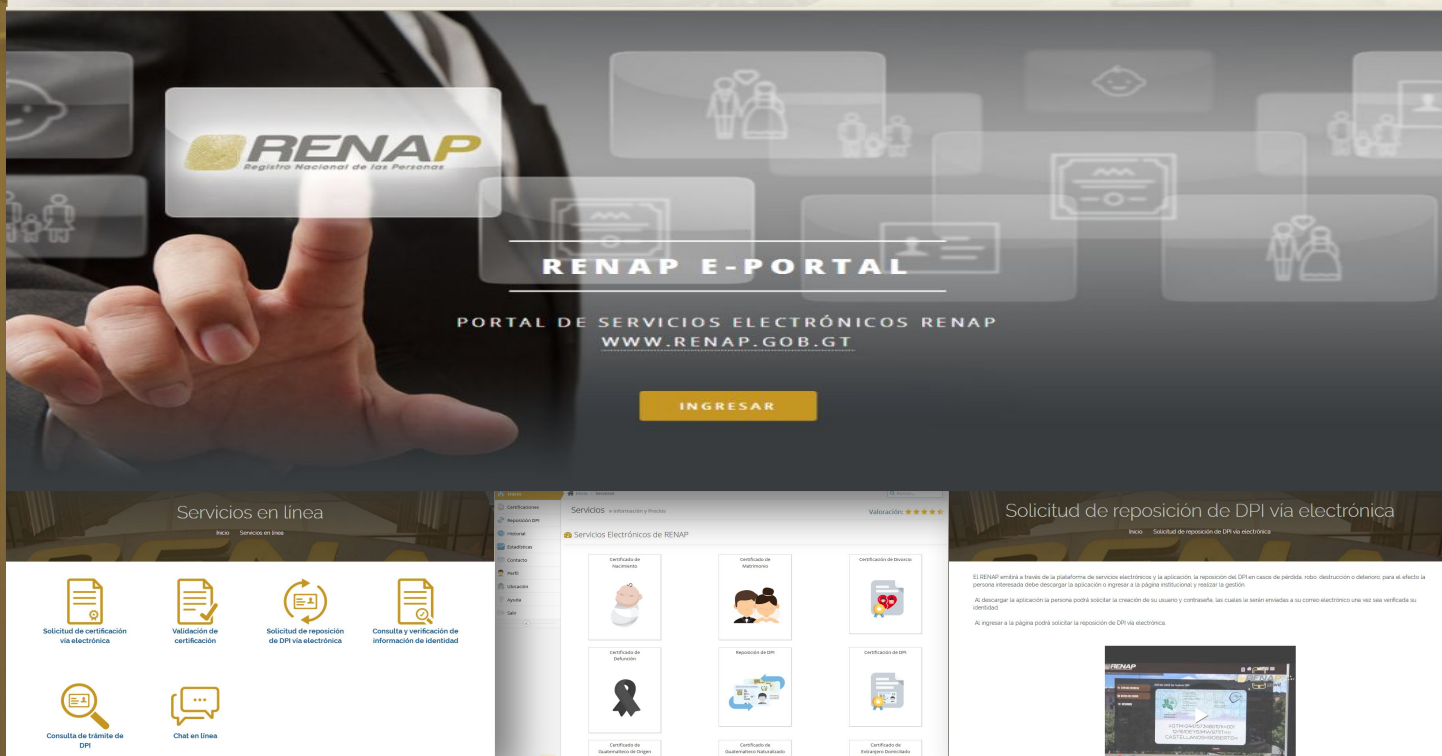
RENAP
Registro Nacional de las Personas

RENAP E-PORTAL

PORTAL DE SERVICIOS ELECTRÓNICOS RENAP
WWW.RENAP.GOB.GT

INGRESAR

Servicios en línea
Inicio Servicios en línea

Solicitud de certificación vía electrónica
Validación de certificación
Solicitud de reposición de DPI vía electrónica
Consulta y verificación de información de identidad
Consulta de trámite de DPI
Chat en línea

Inicio
Certificaciones
Reposición DPI
Historial
Estadísticas
Contacto
Perfil
Ubicación
Ayuda
Salir

Servicios » Información y Proceso
Valoración:
Servicios Electrónicos de RENAP

Certificado de Nacimiento
Certificado de Matrimonio
Certificación de Divorcio
Certificado de Defunción
Reposición de DPI
Certificación de DPI
Certificado de Guatemalteco de Origen
Certificado de Guatemalteco Naturalizado
Certificado de Extranjero Domiciliado

Solicitud de reposición de DPI vía electrónica
Inicio Solicitud de reposición de DPI vía electrónica

El RENAP emitirá a través de la plataforma de servicios electrónicos y la aplicación, la reposición del DPI en casos de pérdida, robo, destrucción o deterioro, para el efecto la persona interesada debe descargar la aplicación o ingresar a la página institucional y realizar la gestión.

Al descargar la aplicación la persona podrá solicitar la creación de su usuario y contraseña, las cuales le serán enviadas a su correo electrónico una vez sea verificada su identidad.

Al ingresar a la página podrá solicitar la reposición de DPI vía electrónica.

RENAP